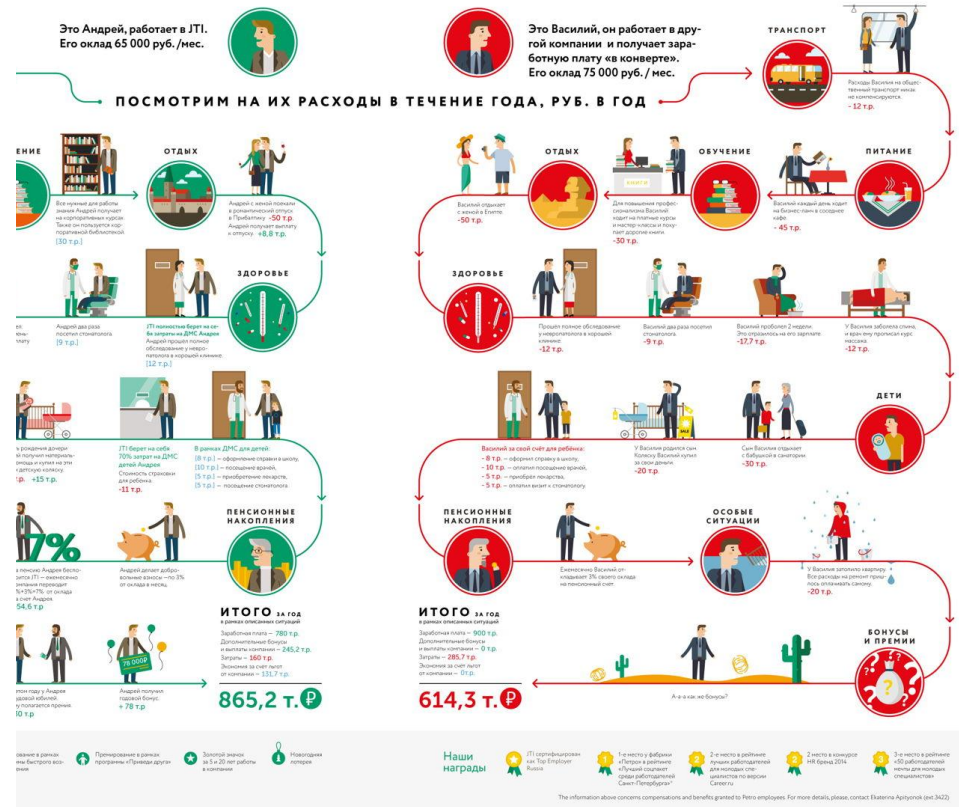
Это Андрей, работает в JTI. Его оклад 65 000 руб. /мес.

Это Василий, он работает в другой компании и получает заработную плату «в конверте». Его оклад 75 000 руб. / мес.

ПОСМОТРИМ НА ИХ РАСХОДЫ В ТЕЧЕНИЕ ГОДА, РУБ. В ГОД

ТРАНСПОРТ

Расходы Василия на общественный транспорт никак не компенсируются.
- 12 т.р.

ПИТАНИЕ

Василий каждый день ходит на бизнес-ланч в соседнее кафе.
- 45 т.р.

ОБУЧЕНИЕ

Для повышения профессионализма Василий ходит на платные курсы и мастер-классы и покупает дорогие книги
-30 т.р.

ОТДЫХ

Василий отдыхает с женой в Египте.
-50 т.р.

ЗДОРОВЬЕ

Прошел полное обследование у невропатолога в хорошей клинике.
-12 т.р.

Василий два раза посетил стоматолога.
-9 т.р.

Василий проболел 2 недели. Это отразилось на его зарплате.
-17,7 т.р.

У Василия заболела спина, и врач ему прописал курс массажа.
-12 т.р.

ДЕТИ

Сын Василия отдыхает с бабушкой в санатории.
-30 т.р.

У Василия родился сын. Коляску Василий купил за свои деньги.
-20 т.р.

Василий за свой счёт для ребёнка:
- 8 т.р. – оформил справку в школу,
- 10 т.р. – оплатил посещение врачей,
- 5 т.р. – приобрел лекарства,
- 5 т.р. – оплатил визит к стоматологу.

ПЕНСИОННЫЕ НАКОПЛЕНИЯ

Ежемесячно Василий откладывает 3% своего оклада на пенсионный счет.

ОСОБЫЕ СИТУАЦИИ

У Василия затопило квартиру. Все расходы на ремонт пришлось оплачивать самому.
-20 т.р.

БОНУСЫ И ПРЕМИИ

А-а-а как же бонусы?

ИТОГО за год
в рамках описанных ситуаций
Заработная плата – 900 т.р.
Дополнительные бонусы и выплаты компании – 0 т.р.
Затраты – 285,7 т.р.
Экономия за счёт льгот от компании – 0т.р.

614,3 т.

ЕНИЕ

Все нужные для работы знания Андрей получает на корпоративных курсах. Также он пользуется корпоративной библиотекой.
[30 т.р.]

ОТДЫХ

Андрей с женой поехали в романтический отпуск в Прибалтику -50 т.р.
Андрей получает выплату к отпуску. +8,8 т.р.

ЗДОРОВЬЕ

Андрей два раза посетил стоматолога
[9 т.р.]

JTI полностью берет на себя затраты на ДМС Андрея
Андрей прошел полное обследование у невропатолога в хорошей клинике.
[12 т.р.]

JTI берет на себя 70% затрат на ДМС детей Андрея
Стоимость страховки для ребенка
-11 т.р.

В рамках ДМС для детей:
[8 т.р.] – оформление справки в школу,
[10 т.р.] – посещение врачей,
[5 т.р.] – приобретение лекарств,
[5 т.р.] – посещение стоматолога.

+15 т.р.

ПЕНСИОННЫЕ НАКОПЛЕНИЯ

7%

Андрей делает добровольные взносы – по 3% от оклада в месяц.

54,6 т.р.

Андрей получил годовой бонус.
+ 78 т.р

78 000Р

ИТОГО за год
в рамках описанных ситуаций
Заработная плата – 780 т.р.
Дополнительные бонусы и выплаты компании – 245,2 т.р.
Затраты – 160 т.р.
Экономия за счёт льгот от компании – 131,7 т.р.

865,2 т.

Премирование в рамках программы «Приведи друга»
Золотой значок за 5 и 20 лет работы в компании
Новогодняя лотерея

Наши награды

JTI сертифицирован как Top Employer Russia

1-е место у фабрики «Петро» в рейтинге «Лучший соискатель среди работодателей Санкт-Петербурга»

2-е место в рейтинге лучших работодателей для молодых специалистов по версии Career.ru

2 место в конкурсе HR бренд 2014

3-е место в рейтинге «50 работодателей мечты для молодых специалистов»

The information above concerns compensations and benefits granted to Petro employees. For more details, please, contact Ekaterina Apityonok (ext 3422)